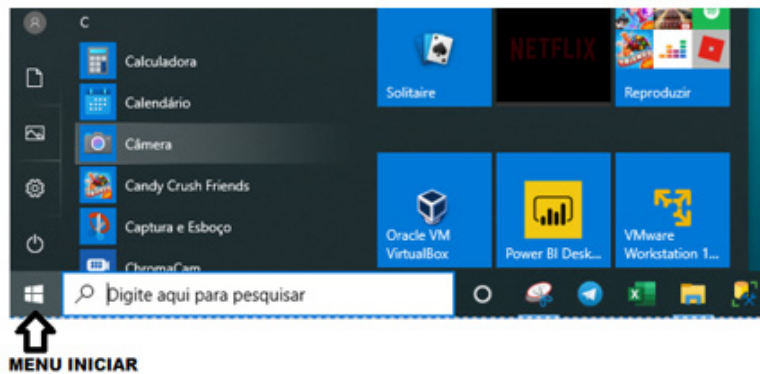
C

Calculadora

Calendário

Câmera

Candy Crush Friends

Captura e Esboço

ChromaCam

Solitaire

NETFLIX

Reproduzir

Oracle VM VirtualBox

Power BI Desk...

VMware Workstation 1...

Digite aqui para pesquisar

MENU INICIAR